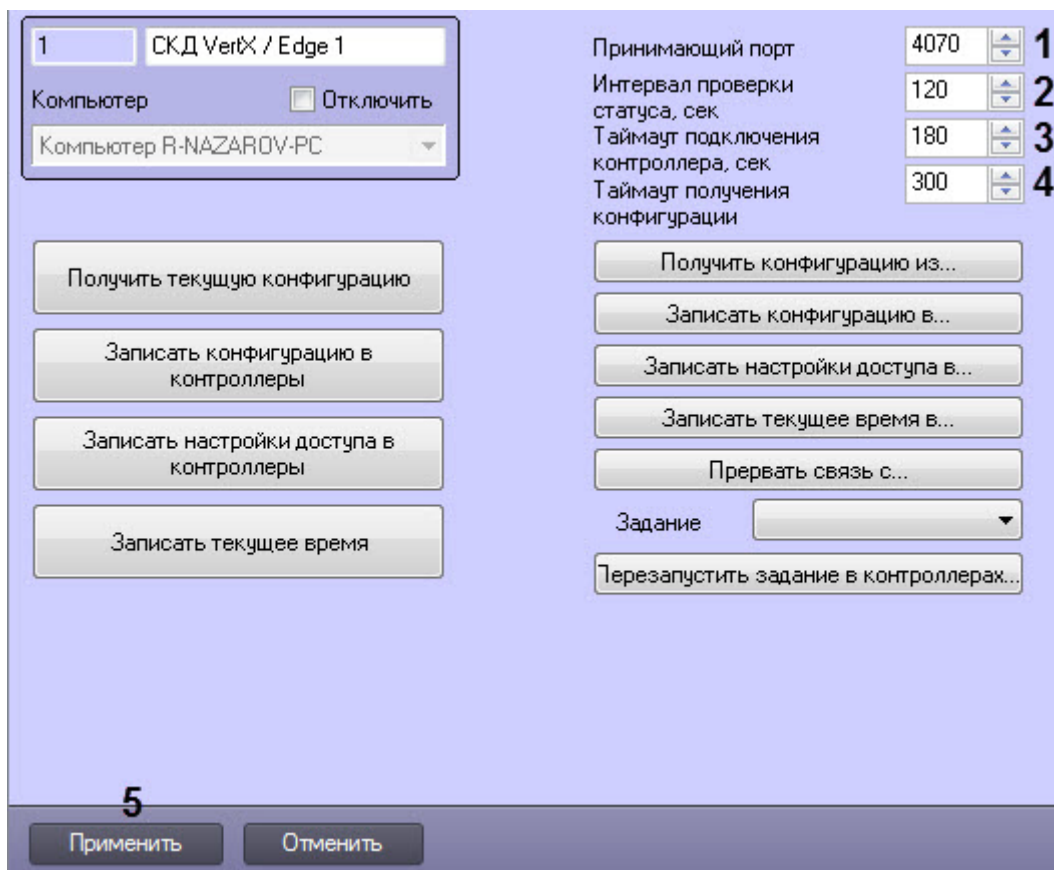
1
СКД VertX / Edge 1
Компьютер
Отключить
Компьютер R-NAZAROV-PC

Принимающий порт 4070 1
Интервал проверки статуса, сек 120 2
Таймаут подключения контроллера, сек 180 3
Таймаут получения конфигурации 300 4

Получить текущую конфигурацию
Записать конфигурацию в контроллеры
Записать настройки доступа в контроллеры
Записать текущее время

Получить конфигурацию из...
Записать конфигурацию в...
Записать настройки доступа в...
Записать текущее время в...
Прервать связь с...
Задание
Перезапустить задание в контроллерах...

5
Применить
Отменить